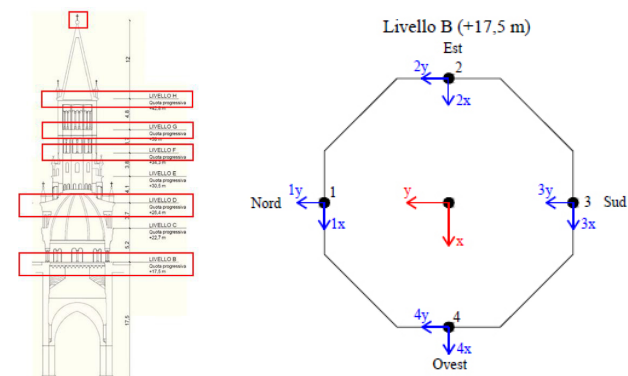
12

LIVELLO H
Quota progressiva
+42,9 m

4,8

LIVELLO G
Quota progressiva

LIVELLO F
Quota progressiva
+34,3 m

LIVELLO E
Quota progressiva
+30,5 m

LIVELLO D
Quota progressiva
+25,4 m

LIVELLO C
Quota progressiva
+22,7 m

5,2

LIVELLO B
Quota progressiva
+17,5 m

17,5

Livello B (+17,5 m)

Est

2y 2 2x

Nord 1y 1 1x

y x

3y 3 3x Sud

4y 4 4x

Ovest